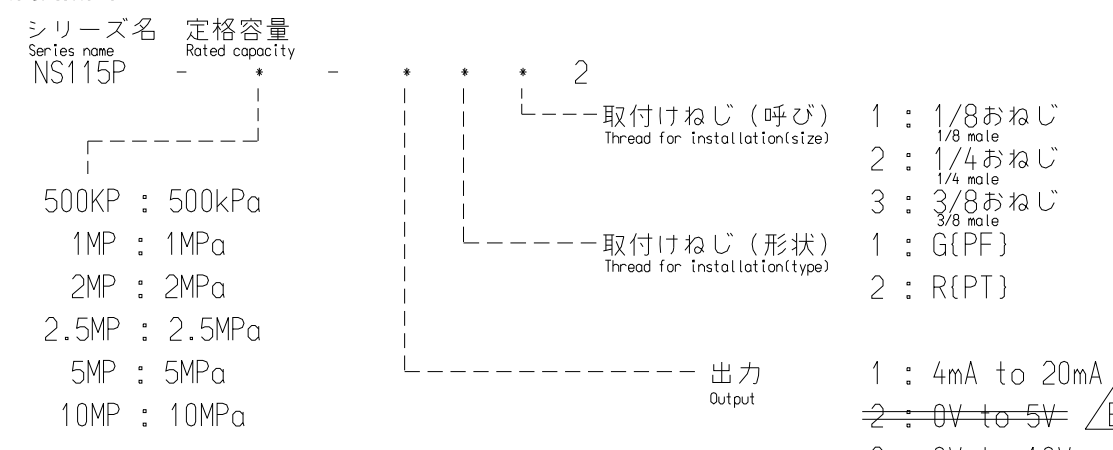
シリーズ名 定格容量
Series name Rated capacity
NS115P - * - * * * 2

取付けねじ（呼び）
Thread for installation(size)
1 : 1/8おねじ
1/8 male
2 : 1/4おねじ
1/4 male
3 : 3/8おねじ
3/8 male

500KP : 500kPa
1MP : 1MPa
2MP : 2MPa
2.5MP : 2.5MPa
5MP : 5MPa
10MP : 10MPa

取付けねじ（形状）
Thread for installation(type)
1 : G{PF}
2 : R{PT}

出力
Output
1 : 4mA to 20mA
~~2 : 0V to 5V~~ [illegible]
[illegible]